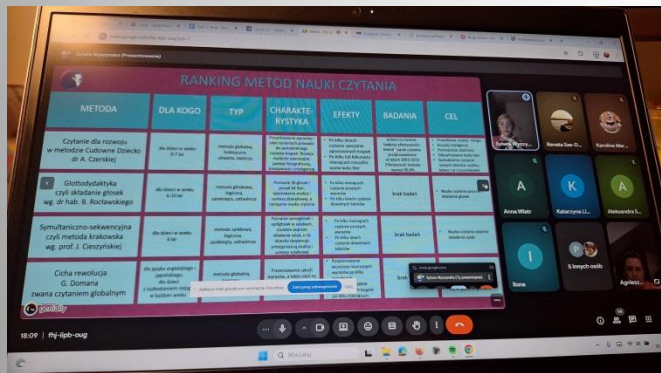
RANKING METOD NAUKI CZYTANIA

| METODA | DLA KOGO | TYP | CHARAKTERYSTYKA | EFEKTY | BADANIA | CEL |
|---|---|---|---|---|---|---|
| Czytanie dla rozwoju w metodzie Cudowne Dziecko dr A. Czerskiej | dla dzieci w wieku 0-7 lat | metoda globalna, holistyczna, złożona, naturalna | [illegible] | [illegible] | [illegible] | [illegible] |
| Glottodydaktyka czyli składanie głosek wg. dr hab. B. Rocławskiego | dla dzieci w wieku 4-10 lat | metoda głoskowa, logiczna, zamknięta, syntetyczna | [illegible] | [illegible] | brak badań | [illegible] |
| Symultaniczno-sekwencyjna czyli metoda krakowska wg. prof. J. Cieszyńskiej | dla dzieci w wieku 4 lat | metoda sylabowa, logiczna, zamknięta, syntetyczna | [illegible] | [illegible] | brak badań | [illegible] |
| Cicha rewolucja G. Domana zwana czytaniem globalnym | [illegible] | metoda globalna, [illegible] | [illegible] | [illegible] | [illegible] | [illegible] |

genially

Anna Wilk
Katarzyna U...
Aleksandra S...
Ilona
5 innych osób
Renata Szo-D...
Karolina Mar...
Agniesz...

18:09 | fhj-iipb-oug